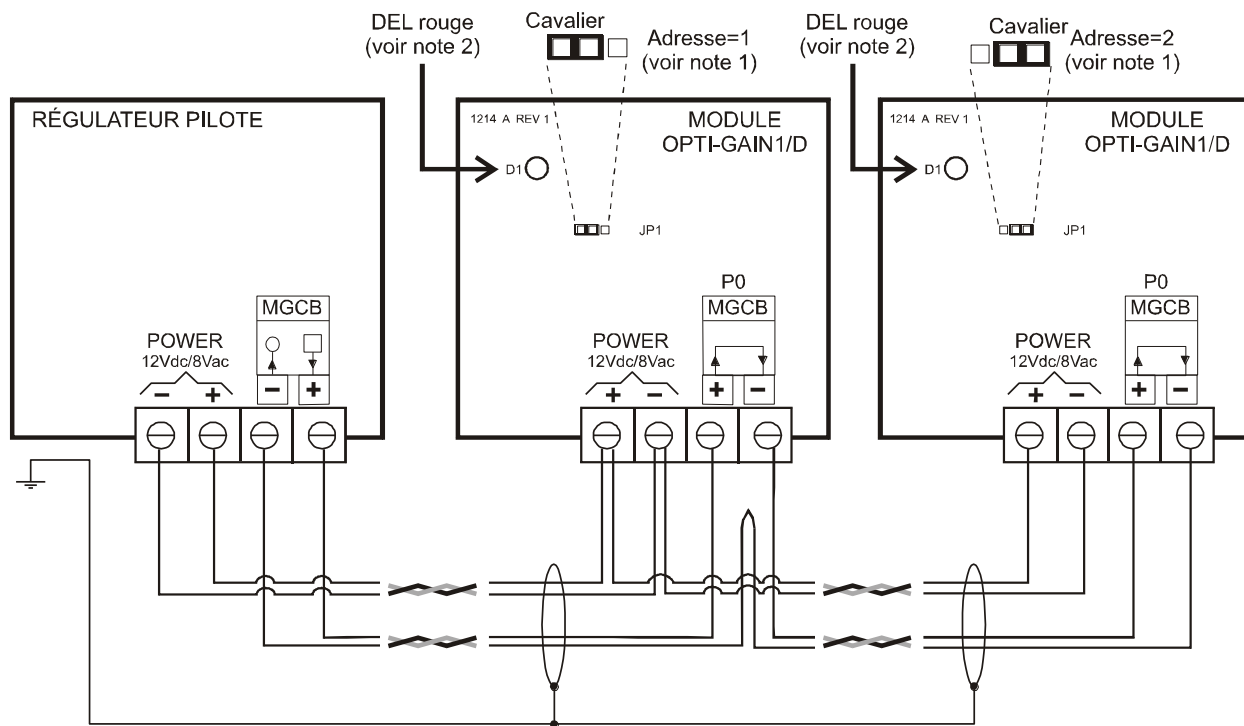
DEL rouge
(voir note 2)

Cavalier

Adresse=1
(voir note 1)

DEL rouge
(voir note 2)

Cavalier

Adresse=2
(voir note 1)

RÉGULATEUR PILOTE

MGCB

POWER
12Vdc/8Vac

−
+
−
+

1214 A REV 1

MODULE
OPTI-GAIN1/D

D1

JP1

P0

MGCB

POWER
12Vdc/8Vac

+
−
+
−

1214 A REV 1

MODULE
OPTI-GAIN1/D

D1

JP1

P0

MGCB

POWER
12Vdc/8Vac

+
−
+
−